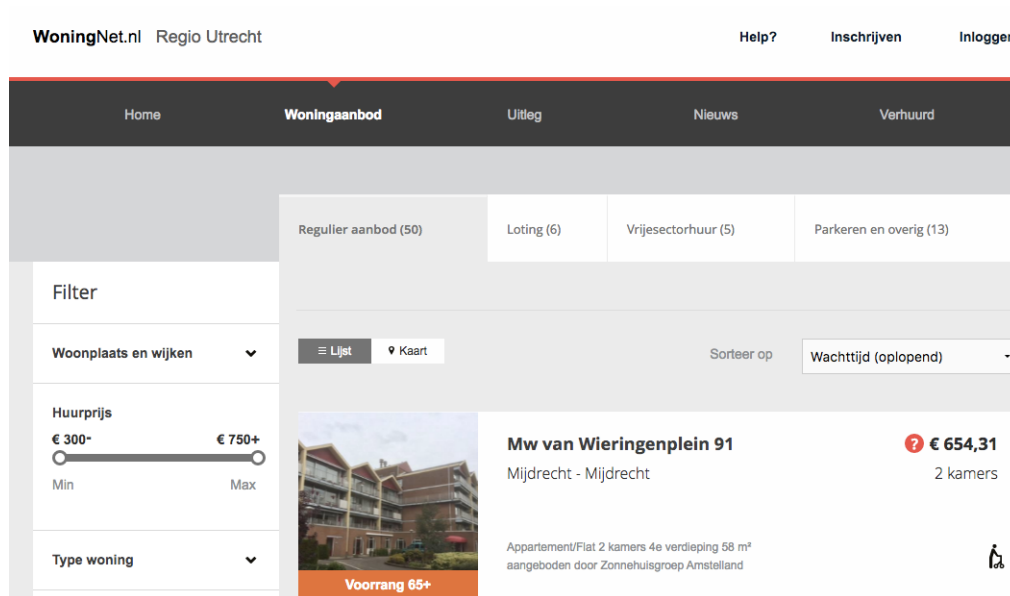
WoningNet.nl Regio Utrecht

Help? Inschrijven Inloggen

Home Woningaanbod Uitleg Nieuws Verhuurd

Regulier aanbod (50) Loting (6) Vrijesectorhuur (5) Parkeren en overig (13)

Filter

Woonplaats en wijken

Huurprijs

€ 300- € 750+

Min Max

Type woning

Lijst Kaart

Sorteer op Wachttijd (oplopend)

Mw van Wieringenplein 91

Mijdrecht - Mijdrecht

€ 654,31

2 kamers

Appartement/Flat 2 kamers 4e verdieping 58 m²
aangeboden door Zonnehuisgroep Amstelland

Voorrang 65+